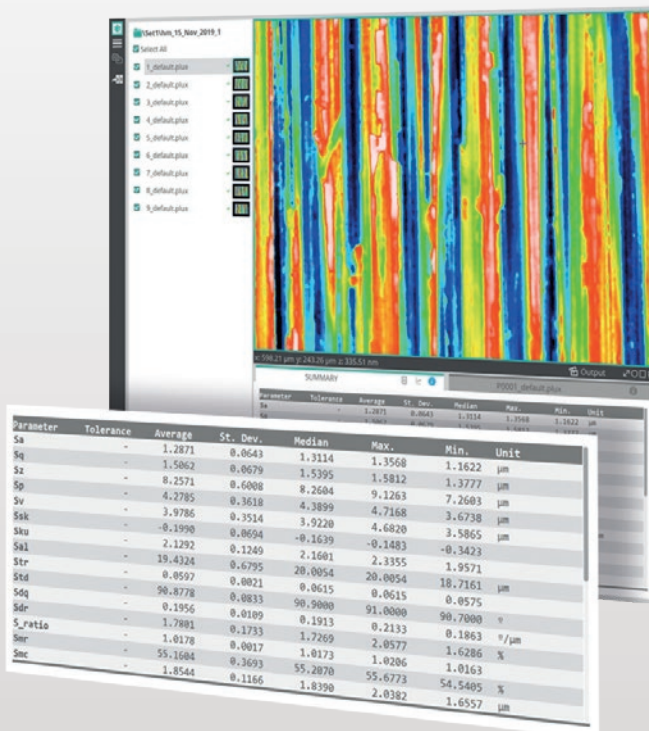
\Set1\Vm_15_Nov_2019_1
Select All
1_default.plux
2_default.plux
3_default.plux
4_default.plux
5_default.plux
6_default.plux
7_default.plux
8_default.plux
9_default.plux

x: 598.21 µm y: 243.26 µm z: 335.51 nm
Output
SUMMARY
P0001_default.plux

| Parameter | Tolerance | Average | St. Dev. | Median | Max. | Min. | Unit |
|---|---|---|---|---|---|---|---|
| Sa | - | 1.2871 | 0.0643 | 1.3114 | 1.3568 | 1.1622 | µm |
| Sq | - | 1.5062 | 0.0679 | 1.5395 | 1.5812 | 1.3777 | µm |
| Sz | - | 8.2571 | 0.6008 | 8.2604 | 9.1263 | 7.2603 | µm |
| Sp | - | 4.2785 | 0.3618 | 4.3899 | 4.7168 | 3.6738 | µm |
| Sv | - | 3.9786 | 0.3514 | 3.9220 | 4.6820 | 3.5865 | µm |
| Ssk | - | -0.1990 | 0.0694 | -0.1639 | -0.1483 | -0.3423 | |
| Sku | - | 2.1292 | 0.1249 | 2.1601 | 2.3355 | 1.9571 | |
| Sal | - | 19.4324 | 0.6795 | 20.0054 | 20.0054 | 18.7161 | µm |
| Str | - | 0.0597 | 0.0021 | 0.0615 | 0.0615 | 0.0575 | |
| Std | - | 90.8778 | 0.0833 | 90.9000 | 91.0000 | 90.7000 | ° |
| Sdq | - | 0.1956 | 0.0109 | 0.1913 | 0.2133 | 0.1863 | °/µm |
| Sdr | - | 1.7801 | 0.1733 | 1.7269 | 2.0577 | 1.6286 | % |
| S_ratio | - | 1.0178 | 0.0017 | 1.0173 | 1.0206 | 1.0163 | |
| Smr | - | 55.1604 | 0.3693 | 55.2070 | 55.6773 | 54.5405 | % |
| Smc | - | 1.8544 | 0.1166 | 1.8390 | 2.0382 | 1.6557 | µm |